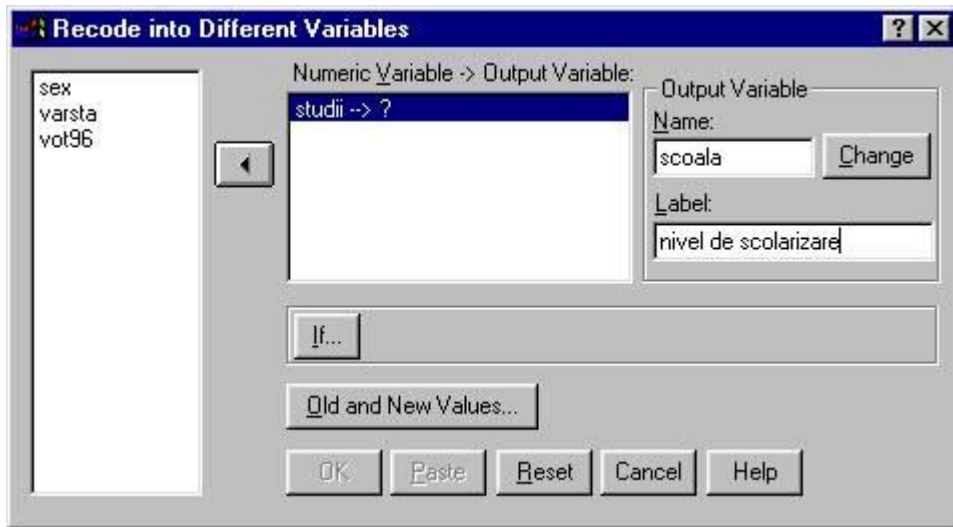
Recode into Different Variables

? ×

sex
varsta
vot96

Numeric Variable -> Output Variable:

studii --> ?

Output Variable

Name:

scoala

Change

Label:

nivel de scolarizare

If...

Old and New Values...

OK

Paste

Reset

Cancel

Help